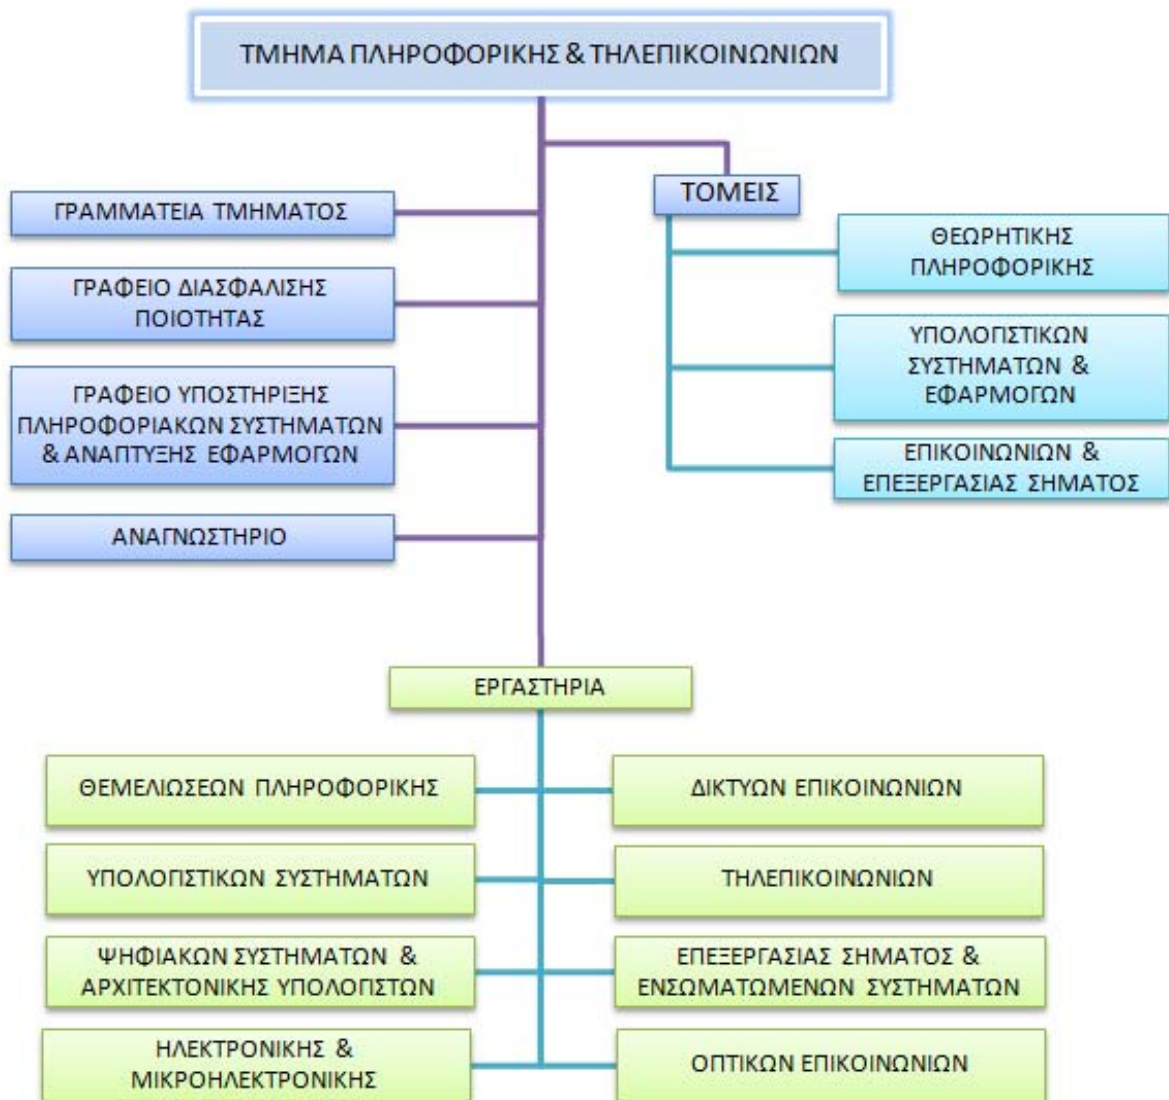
ΤΜΗΜΑ ΠΛΗΡΟΦΟΡΙΚΗΣ & ΤΗΛΕΠΙΚΟΙΝΩΝΙΩΝ

ΓΡΑΜΜΑΤΕΙΑ ΤΜΗΜΑΤΟΣ

ΓΡΑΦΕΙΟ ΔΙΑΣΦΑΛΙΣΗΣ ΠΟΙΟΤΗΤΑΣ

ΓΡΑΦΕΙΟ ΥΠΟΣΤΗΡΙΞΗΣ ΠΛΗΡΟΦΟΡΙΑΚΩΝ ΣΥΣΤΗΜΑΤΩΝ & ΑΝΑΠΤΥΞΗΣ ΕΦΑΡΜΟΓΩΝ

ΑΝΑΓΝΩΣΤΗΡΙΟ

ΤΟΜΕΙΣ

ΘΕΩΡΗΤΙΚΗΣ ΠΛΗΡΟΦΟΡΙΚΗΣ

ΥΠΟΛΟΓΙΣΤΙΚΩΝ ΣΥΣΤΗΜΑΤΩΝ & ΕΦΑΡΜΟΓΩΝ

ΕΠΙΚΟΙΝΩΝΙΩΝ & ΕΠΕΞΕΡΓΑΣΙΑΣ ΣΗΜΑΤΟΣ

ΕΡΓΑΣΤΗΡΙΑ

ΘΕΜΕΛΙΩΣΕΩΝ ΠΛΗΡΟΦΟΡΙΚΗΣ

ΔΙΚΤΥΩΝ ΕΠΙΚΟΙΝΩΝΙΩΝ

ΥΠΟΛΟΓΙΣΤΙΚΩΝ ΣΥΣΤΗΜΑΤΩΝ

ΤΗΛΕΠΙΚΟΙΝΩΝΙΩΝ

ΨΗΦΙΑΚΩΝ ΣΥΣΤΗΜΑΤΩΝ & ΑΡΧΙΤΕΚΤΟΝΙΚΗΣ ΥΠΟΛΟΓΙΣΤΩΝ

ΕΠΕΞΕΡΓΑΣΙΑΣ ΣΗΜΑΤΟΣ & ΕΝΣΩΜΑΤΩΜΕΝΩΝ ΣΥΣΤΗΜΑΤΩΝ

ΗΛΕΚΤΡΟΝΙΚΗΣ & ΜΙΚΡΟΗΛΕΚΤΡΟΝΙΚΗΣ

ΟΠΤΙΚΩΝ ΕΠΙΚΟΙΝΩΝΙΩΝ